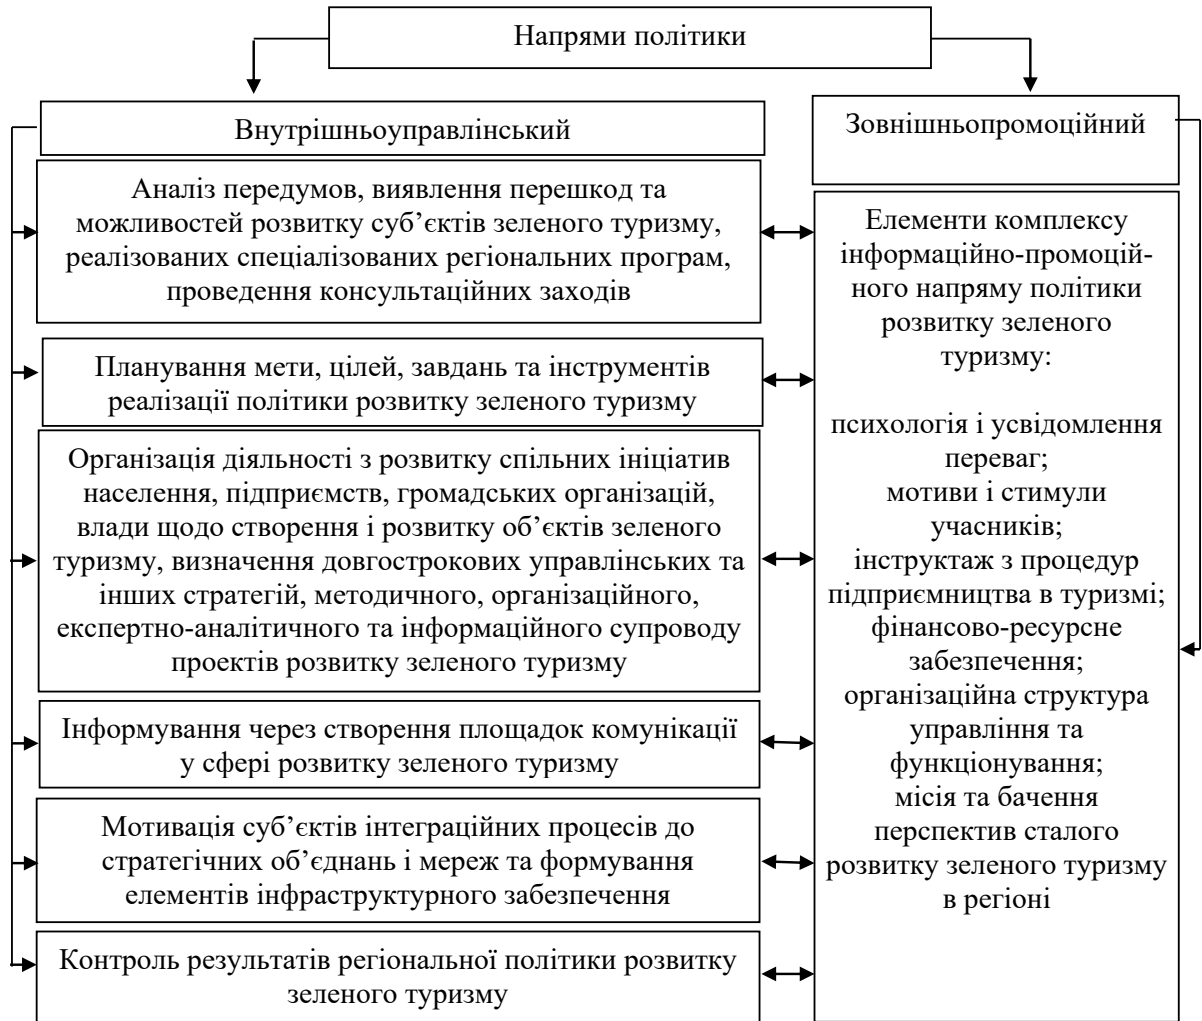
Напрями політики

Внутрішньоуправлінський

Аналіз передумов, виявлення перешкод та можливостей розвитку суб'єктів зеленого туризму, реалізованих спеціалізованих регіональних програм, проведення консультаційних заходів

Планування мети, цілей, завдань та інструментів реалізації політики розвитку зеленого туризму

Організація діяльності з розвитку спільних ініціатив населення, підприємств, громадських організацій, влади щодо створення і розвитку об'єктів зеленого туризму, визначення довгострокових управлінських та інших стратегій, методичного, організаційного, експертно-аналітичного та інформаційного супроводу проектів розвитку зеленого туризму

Інформування через створення площадок комунікації у сфері розвитку зеленого туризму

Мотивація суб'єктів інтеграційних процесів до стратегічних об'єднань і мереж та формування елементів інфраструктурного забезпечення

Контроль результатів регіональної політики розвитку зеленого туризму

Зовнішньопромоційний

Елементи комплексу інформаційно-промоційного напряму політики розвитку зеленого туризму:

психологія і усвідомлення переваг;
мотиви і стимули учасників;
інструктаж з процедур підприємництва в туризмі;
фінансово-ресурсне забезпечення;
організаційна структура управління та функціонування;
місія та бачення перспектив сталого розвитку зеленого туризму в регіоні